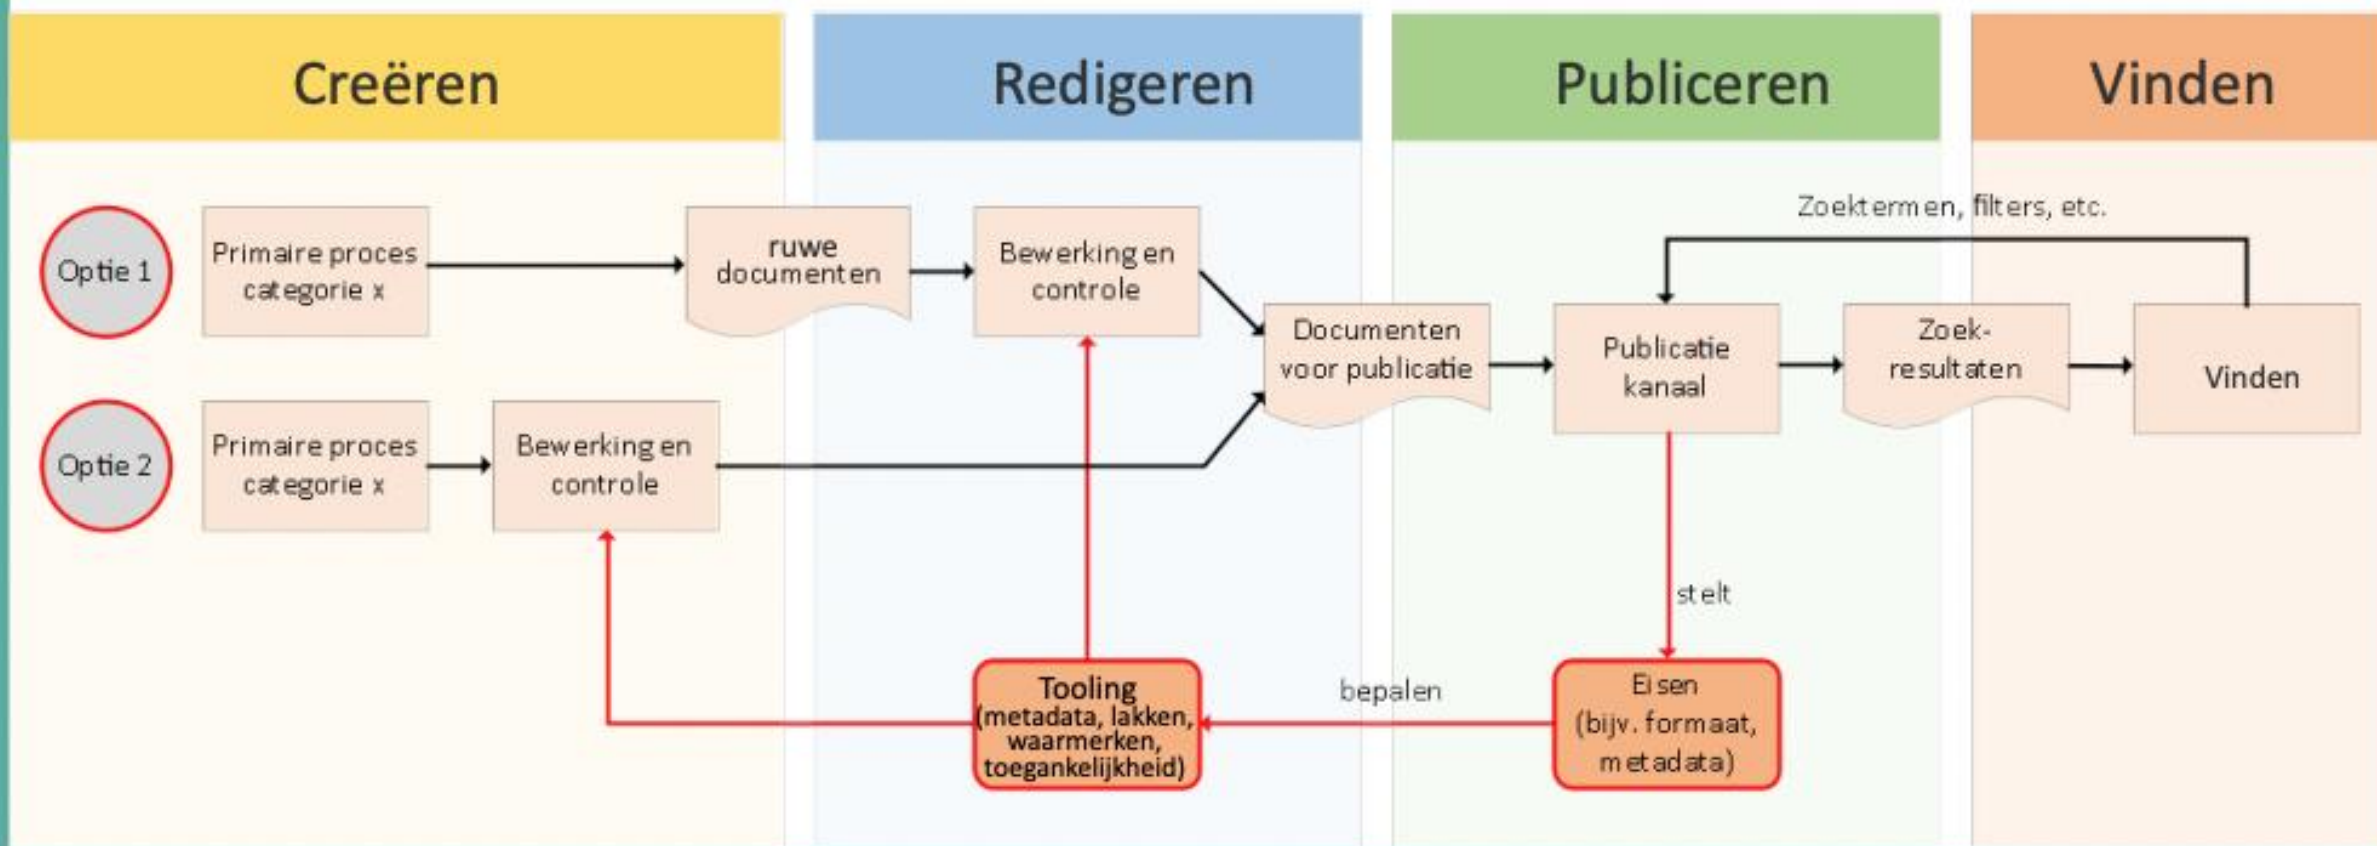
Creëren

Redigeren

Publiceren

Vinden

Zoektermen, filters, etc.

Optie 1

Primaire proces categorie x

ruwe documenten

Bewerking en controle

Documenten voor publicatie

Publicatie kanaal

Zoek-resultaten

Vinden

Optie 2

Primaire proces categorie x

Bewerking en controle

stelt

bepalen

Tooling (metadata, lakken, waarmerken, toegankelijkheid)

Eisen (bijv. formaat, metadata)